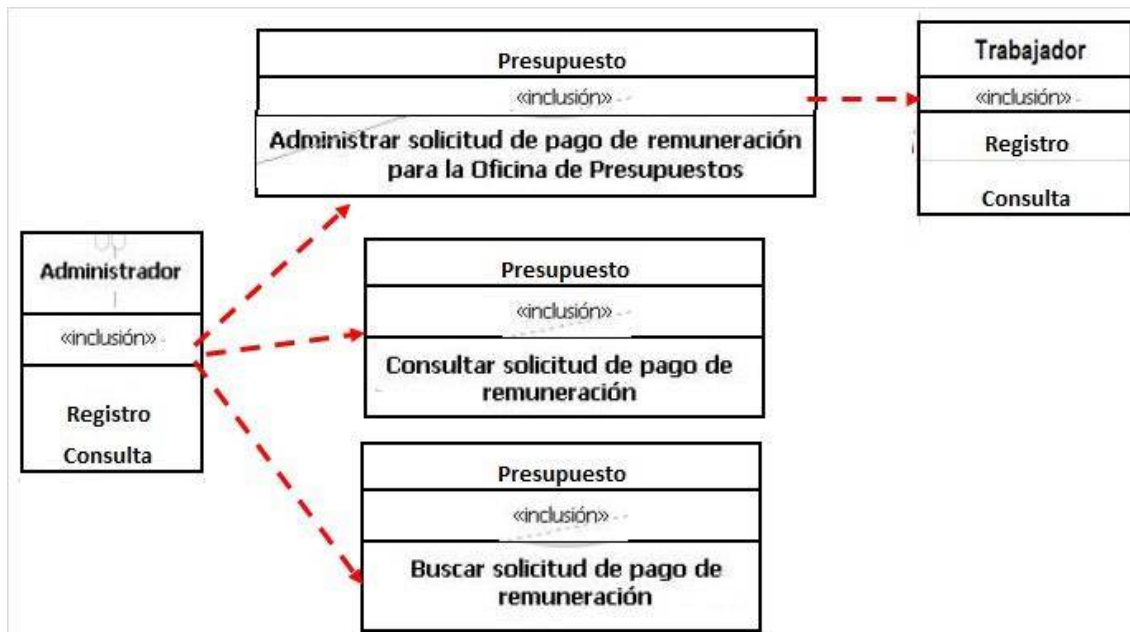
Presupuesto

«inclusión»

Administrar solicitud de pago de remuneración para la Oficina de Presupuestos

Trabajador

«inclusión»

Registro

Consulta

Administrador

«inclusión»

Registro

Consulta

Presupuesto

«inclusión»

Consultar solicitud de pago de remuneración

Presupuesto

«inclusión»

Buscar solicitud de pago de remuneración